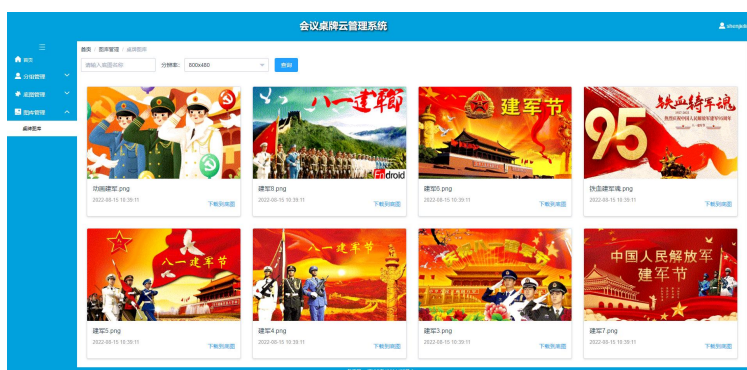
会议桌牌云管理系统

shenjie

首页

分组管理

桌牌管理

图片管理

桌牌图库

首页 / 图库管理 / 桌牌图库

请输入桌面名称

分辨率: 800x480

查询

八一建軍

建军节

铁血铸军魂

95

动画建军.png
2022-08-15 10:39:11
下载到桌面

建军8.png
2022-08-15 10:39:11
下载到桌面

Android

建军6.png
2022-08-15 10:39:11
下载到桌面

铁血建军魂.png
2022-08-15 10:39:11
下载到桌面

八一建军节

八一建军节

庆祝八一建军节

中国人民解放军
建军节

建军5.png
2022-08-15 10:39:11
下载到桌面

建军4.png
2022-08-15 10:39:11
下载到桌面

建军3.png
2022-08-15 10:39:11
下载到桌面

建军7.png
2022-08-15 10:39:11
下载到桌面